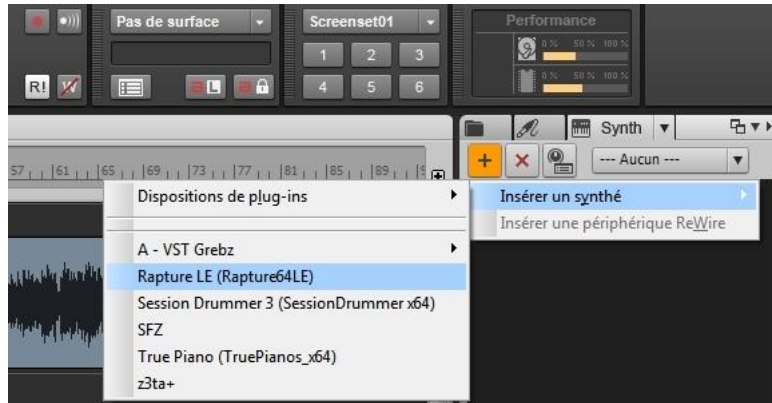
Pas de surface

Screenset01

1 2 3

4 5 6

R!

Performance

0% 50% 100%

0% 50% 100%

Synth

--- Aucun ---

57 61 65 69 73 77 81 85 89

Dispositions de plug-ins

A - VST Grebz

Rapture LE (Rapture64LE)

Session Drummer 3 (SessionDrummer x64)

SFZ

True Piano (TruePianos_x64)

z3ta+

Insérer un synthé

Insérer une périphérique ReWire